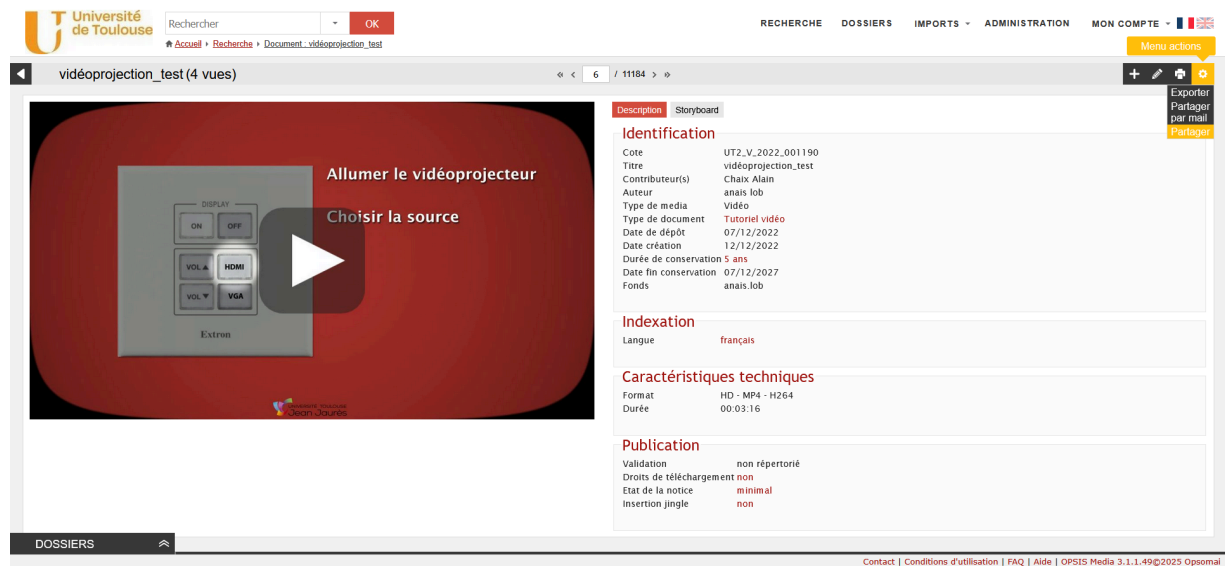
Université de Toulouse

Rechercher OK

Accueil › Recherche › Document : vidéoprojection_test

RECHERCHE DOSSIERS IMPORTS ADMINISTRATION MON COMPTE

Menu actions

vidéoprojection_test (4 vues)

« ‹ 6 / 11184 › »

Exporter
Partager par mail
Partager

DISPLAY
ON OFF
VOL ▲ HDMI
VOL ▼ VGA
Extron

Allumer le vidéoprojecteur

Choisir la source

Université Toulouse Jean Jaurès

Description Storyboard

Identification

| Cote | UT2_V_2022_001190 |
|---|---|
| Titre | vidéoprojection_test |
| Contributeur(s) | Chaix Alain |
| Auteur | anais lob |
| Type de media | Vidéo |
| Type de document | Tutoriel vidéo |
| Date de dépôt | 07/12/2022 |
| Date création | 12/12/2022 |
| Durée de conservation | 5 ans |
| Date fin conservation | 07/12/2027 |
| Fonds | anais.lob |

Indexation

| Langue | français |
|---|---|

Caractéristiques techniques

| Format | HD - MP4 - H264 |
|---|---|
| Durée | 00:03:16 |

Publication

| Validation | non répertorié |
|---|---|
| Droits de téléchargement | non |
| Etat de la notice | minimal |
| Insertion jingle | non |

DOSSIERS

Contact | Conditions d'utilisation | FAQ | Aide | OPSIS Media 3.1.1.49©2025 Opsomai